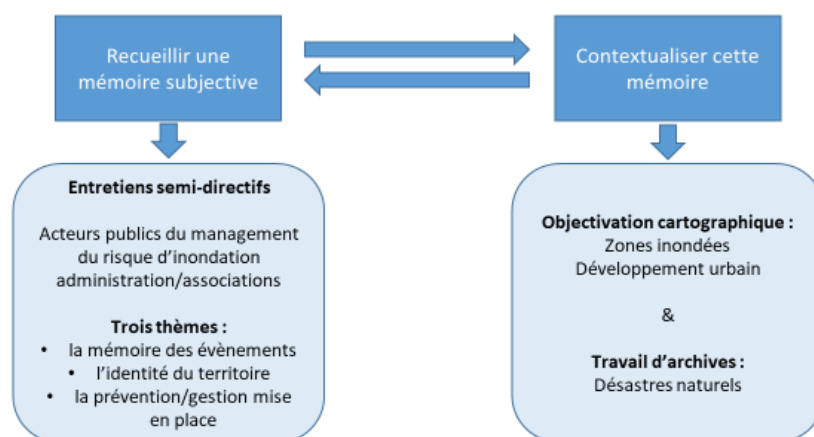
Recueillir une mémoire subjective

Contextualiser cette mémoire

Entretiens semi-directifs

Acteurs publics du management du risque d'inondation administration/associations

Trois thèmes :
- la mémoire des évènements
- l'identité du territoire
- la prévention/gestion mise en place

Objectivation cartographique :
Zones inondées
Développement urbain

&

Travail d'archives :
Désastres naturels